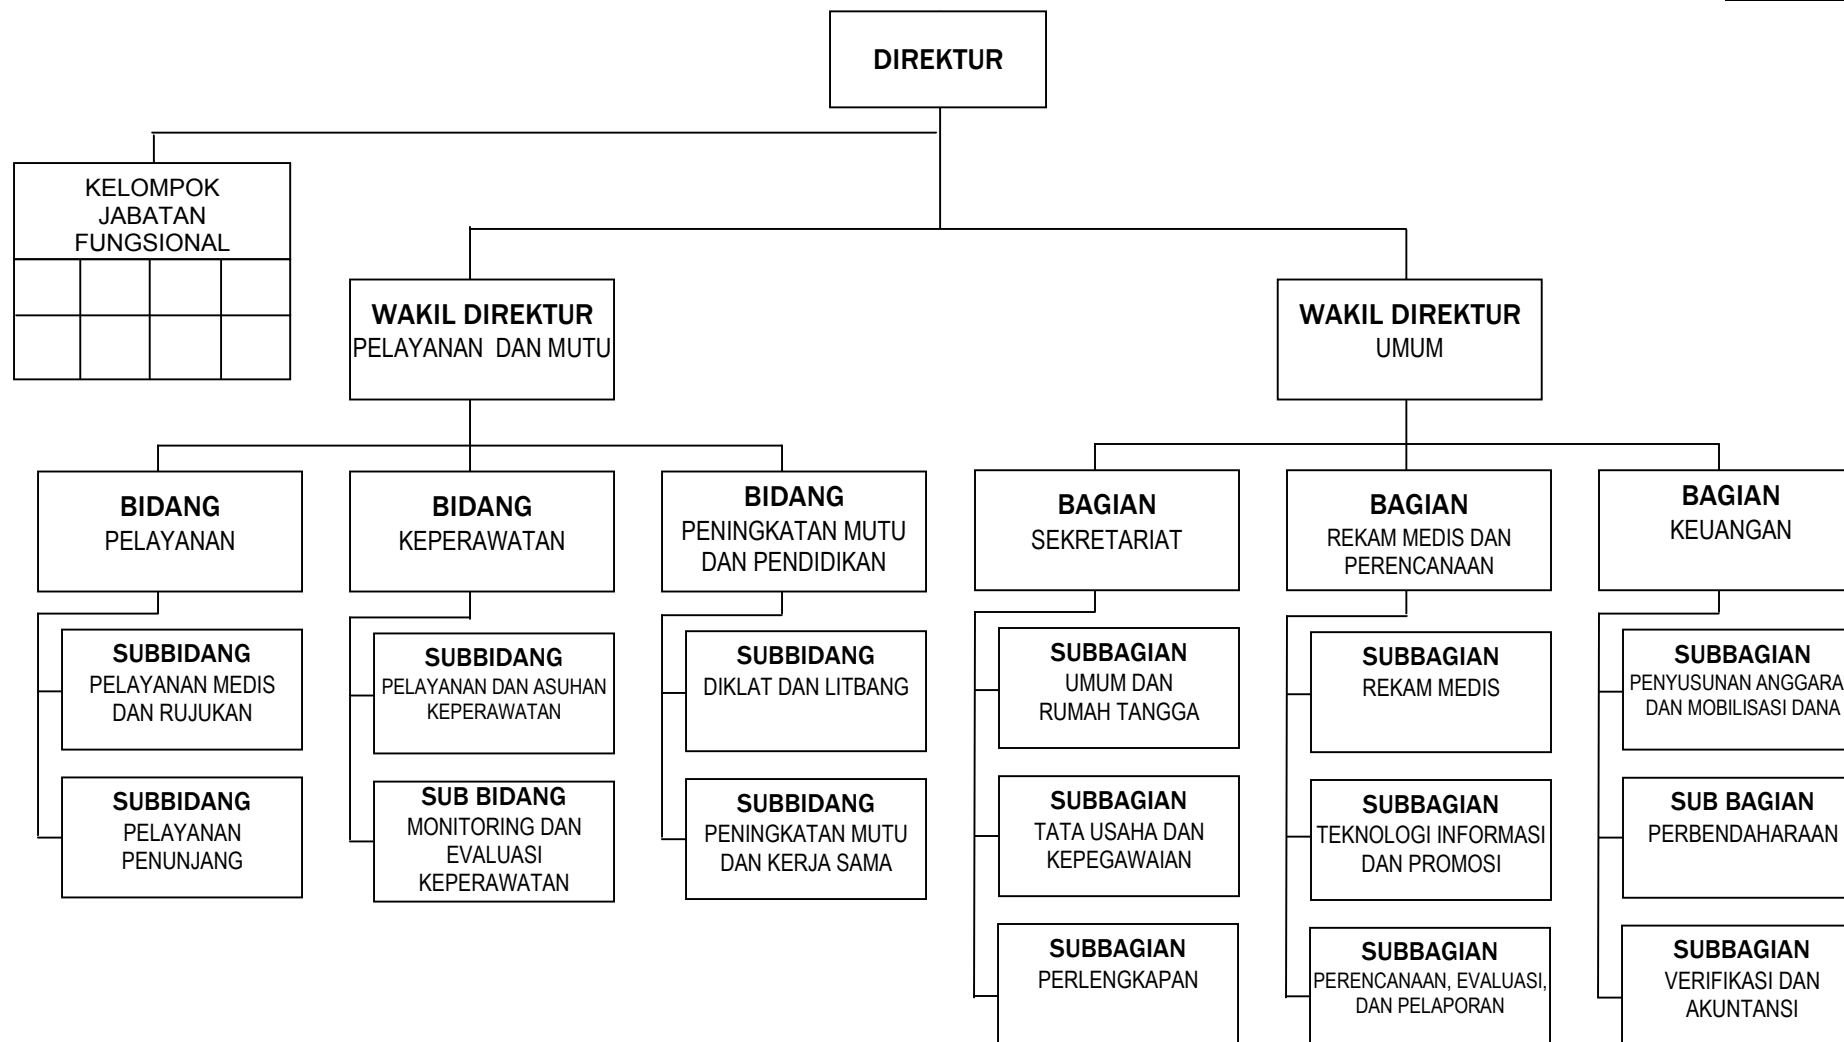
DIREKTUR

KELOMPOK JABATAN FUNGSIONAL

WAKIL DIREKTUR
PELAYANAN DAN MUTU

WAKIL DIREKTUR
UMUM

BIDANG
PELAYANAN

SUBBIDANG
PELAYANAN MEDIS DAN RUJUKAN

SUBBIDANG
PELAYANAN PENUNJANG

BIDANG
KEPERAWATAN

SUBBIDANG
PELAYANAN DAN ASUHAN KEPERAWATAN

SUB BIDANG
MONITORING DAN EVALUASI KEPERAWATAN

BIDANG
PENINGKATAN MUTU DAN PENDIDIKAN

SUBBIDANG
DIKLAT DAN LITBANG

SUBBIDANG
PENINGKATAN MUTU DAN KERJA SAMA

BAGIAN
SEKRETARIAT

SUBBAGIAN
UMUM DAN RUMAH TANGGA

SUBBAGIAN
TATA USAHA DAN KEPEGAWAIAN

SUBBAGIAN
PERLENGKAPAN

BAGIAN
REKAM MEDIS DAN PERENCANAAN

SUBBAGIAN
REKAM MEDIS

SUBBAGIAN
TEKNOLOGI INFORMASI DAN PROMOSI

SUBBAGIAN
PERENCANAAN, EVALUASI, DAN PELAPORAN

BAGIAN
KEUANGAN

SUBBAGIAN
PENYUSUNAN ANGGARA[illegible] DAN MOBILISASI DANA

SUB BAGIAN
PERBENDAHARAAN

SUBBAGIAN
VERIFIKASI DAN AKUNTANSI